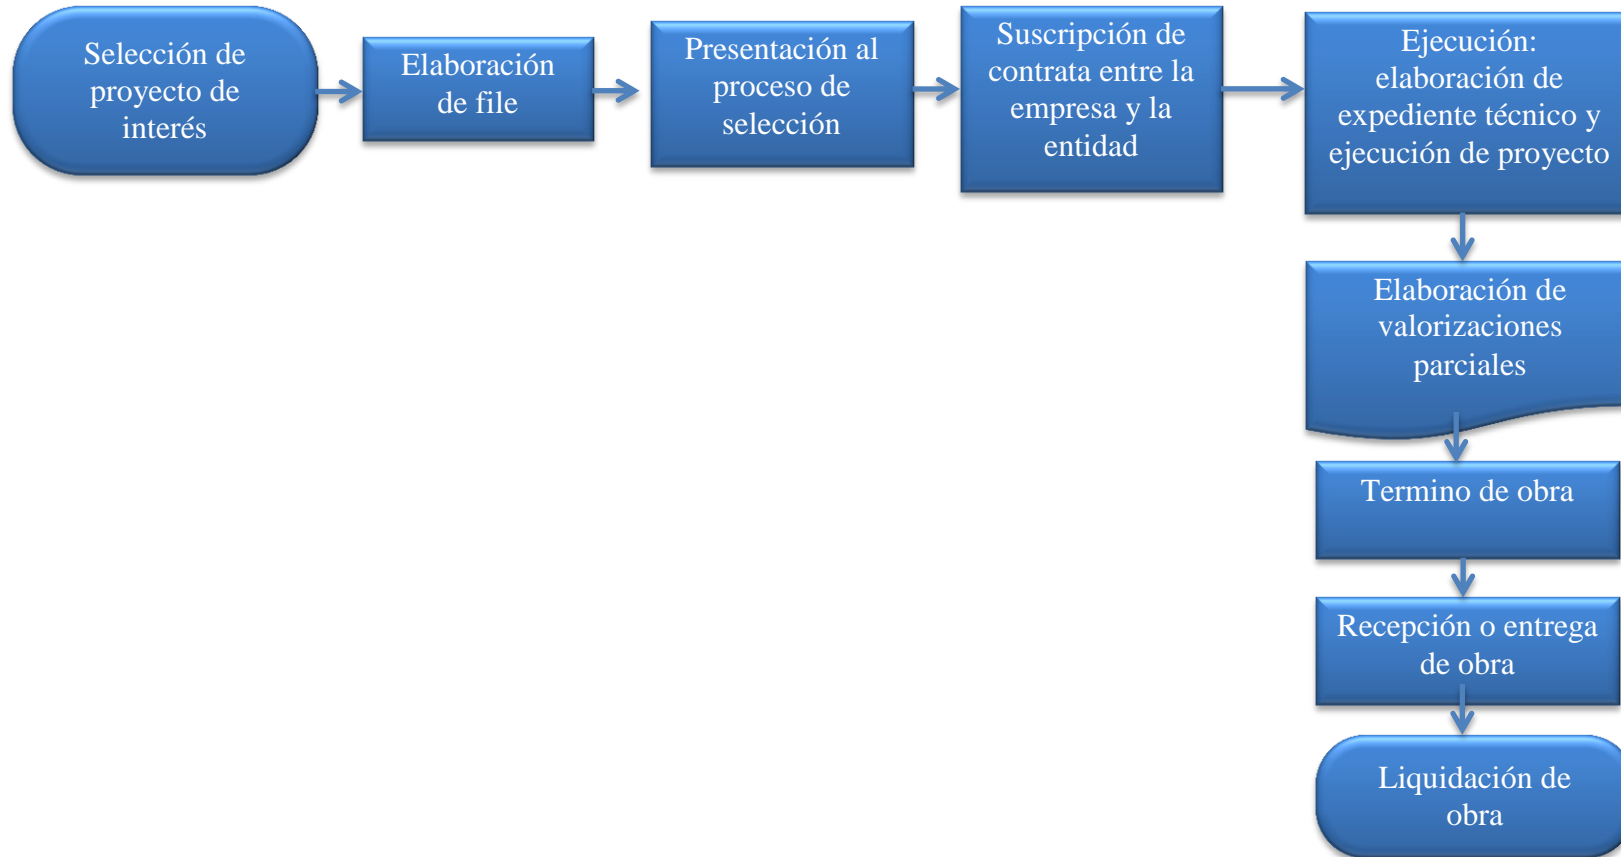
Selección de proyecto de interés

Elaboración de file

Presentación al proceso de selección

Suscripción de contrata entre la empresa y la entidad

Ejecución: elaboración de expediente técnico y ejecución de proyecto

Elaboración de valorizaciones parciales

Termino de obra

Recepción o entrega de obra

Liquidación de obra